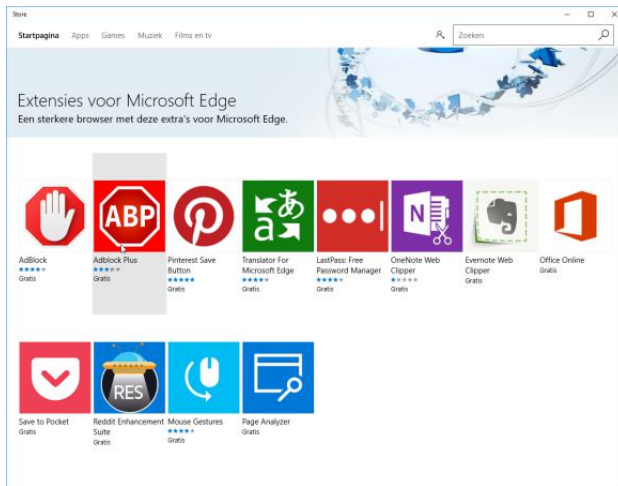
Store

Startpagina Apps Games Muziek Films en tv

Zoeken

Extensies voor Microsoft Edge
Een sterkere browser met deze extra's voor Microsoft Edge.

ABP

AdBlock
Gratis

Adblock Plus
Gratis

Pinterest Save Button
Gratis

Translator For Microsoft Edge
Gratis

LastPass: Free Password Manager
Gratis

OneNote Web Clipper
Gratis

Evernote Web Clipper
Gratis

Office Online
Gratis

RES

Save to Pocket
Gratis

Reddit Enhancement Suite
Gratis

Mouse Gestures
Gratis

Page Analyzer
Gratis